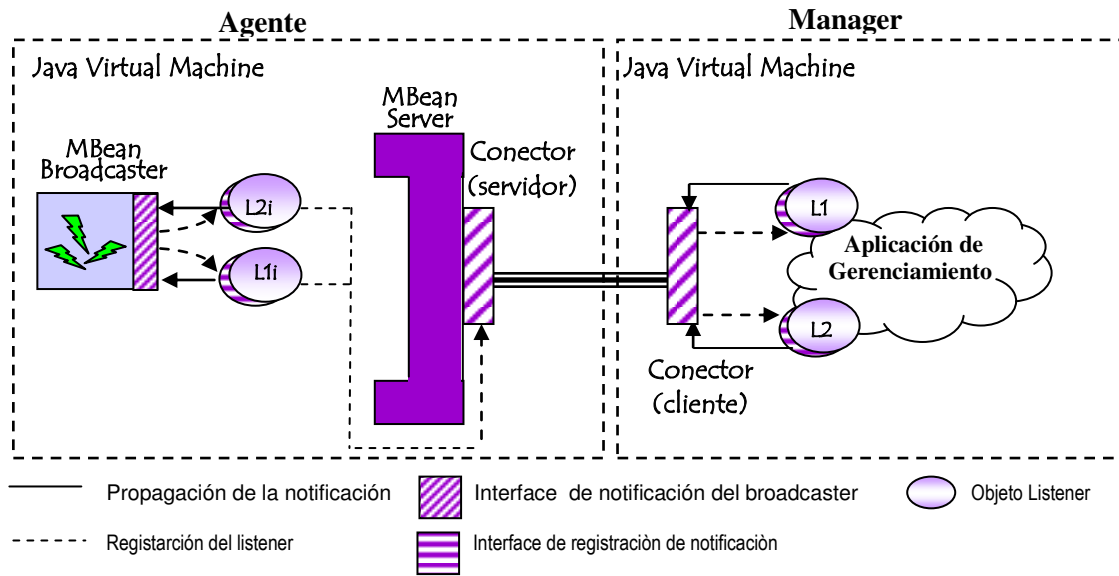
Agente

Manager

Java Virtual Machine

Java Virtual Machine

MBean Server

MBean Broadcaster

Conector (servidor)

L2i

L1i

L1

L2

Aplicación de Gerenciamiento

Conector (cliente)

Propagación de la notificación

Interface de notificación del broadcaster

Objeto Listener

Registarción del listener

Interface de registraciòn de notificaciòn